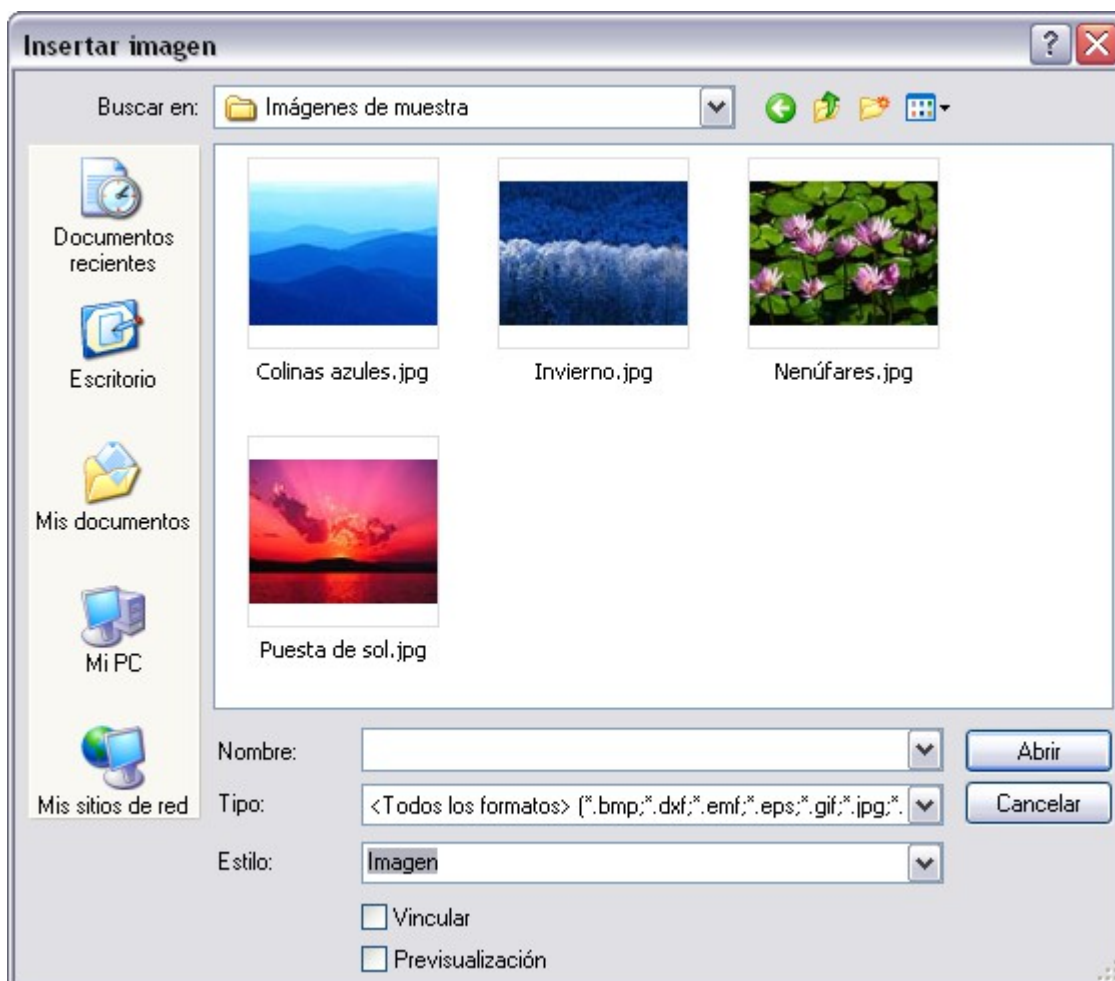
Insertar imagen

Buscar en: Imágenes de muestra

Documentos recientes

Escritorio

Mis documentos

Mi PC

Mis sitios de red

Colinas azules.jpg

Invierno.jpg

Nenúfares.jpg

Puesta de sol.jpg

Nombre:

Tipo: <Todos los formatos> (*.bmp;*.dxf;*.emf;*.eps;*.gif;*.jpg;*.

Estilo: Imagen

Vincular

Previsualización

Abrir

Cancelar